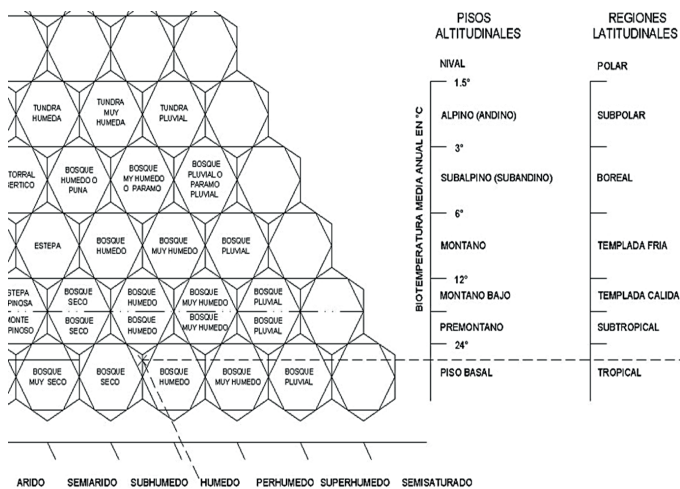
PISOS ALTITUDINALES

REGIONES LATITUDINALES

TUNDRA HUMEDA

TUNDRA MUY HUMEDA

TUNDRA PLUVIAL

TORRAL SERTICO

BOSQUE HUMEDO O PUNA

BOSQUE MY HUMEDO O PARAMO

BOSQUE PLUVIAL O PARAMO PLUVIAL

ESTEPA

BOSQUE HUMEDO

BOSQUE MUY HUMEDO

BOSQUE PLUVIAL

ESTEPA PINOSA

BOSQUE SECO

BOSQUE HUMEDO

BOSQUE MUY HUMEDO

BOSQUE PLUVIAL

MONTE PINOSO

BOSQUE SECO

BOSQUE HUMEDO

BOSQUE MUY HUMEDO

BOSQUE PLUVIAL

BOSQUE MUY SECO

BOSQUE SECO

BOSQUE HUMEDO

BOSQUE MUY HUMEDO

BOSQUE PLUVIAL

BIOTEMPERATURA MEDIA ANUAL EN °C

NIVAL

1.5°

ALPINO (ANDINO)

3°

SUBALPINO (SUBANDINO)

6°

MONTANO

12°

MONTANO BAJO

PREMONTANO

24°

PISO BASAL

POLAR

SUBPOLAR

BOREAL

TEMPLADA FRIA

TEMPLADA CALIDA

SUBTROPICAL

TROPICAL

ARIDO SEMIARIDO SUBHUMEDO HUMEDO PERHUMEDO SUPERHUMEDO SEMISATURADO